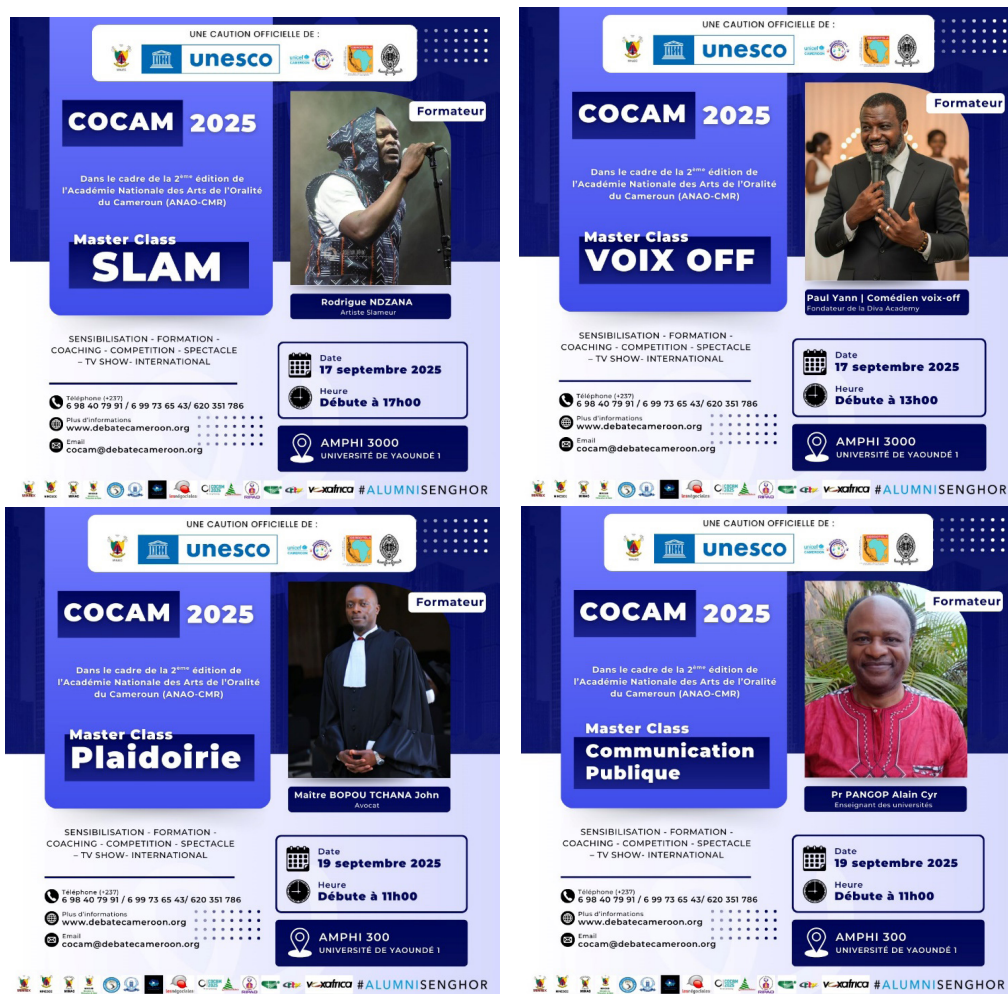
UNE CAUTION OFFICIELLE DE :
unesco

COCAM 2025

Dans le cadre de la 2ème édition de l'Académie Nationale des Arts de l'Oralité du Cameroun (ANAO-CMR)

Formateur

Master Class
SLAM

Rodrigue NDZANA
Artiste Slameur

SENSIBILISATION - FORMATION - COACHING - COMPETITION - SPECTACLE – TV SHOW- INTERNATIONAL

Téléphone (+237)
6 98 40 79 91 / 6 99 73 65 43/ 620 351 786
Plus d'informations
www.debatecameroon.org
Email
cocam@debatecameroon.org

Date
17 septembre 2025
Heure
Débute à 17h00

AMPHI 3000
UNIVERSITÉ DE YAOUNDÉ 1

voxafrica #ALUMNISENGHOR

UNE CAUTION OFFICIELLE DE :
unesco

COCAM 2025

Dans le cadre de la 2ème édition de l'Académie Nationale des Arts de l'Oralité du Cameroun (ANAO-CMR)

Formateur

Master Class
VOIX OFF

Paul Yann | Comédien voix-off
Fondateur de la Diva Academy

SENSIBILISATION - FORMATION - COACHING - COMPETITION - SPECTACLE – TV SHOW- INTERNATIONAL

Téléphone (+237)
6 98 40 79 91 / 6 99 73 65 43/ 620 351 786
Plus d'informations
www.debatecameroon.org
Email
cocam@debatecameroon.org

Date
17 septembre 2025
Heure
Débute à 13h00

AMPHI 3000
UNIVERSITÉ DE YAOUNDÉ 1

voxafrica #ALUMNISENGHOR

UNE CAUTION OFFICIELLE DE :
unesco

COCAM 2025

Dans le cadre de la 2ème édition de l'Académie Nationale des Arts de l'Oralité du Cameroun (ANAO-CMR)

Formateur

Master Class
Plaidoirie

Maître BOPOU TCHANA John
Avocat

SENSIBILISATION - FORMATION - COACHING - COMPETITION - SPECTACLE – TV SHOW- INTERNATIONAL

Téléphone (+237)
6 98 40 79 91 / 6 99 73 65 43/ 620 351 786
Plus d'informations
www.debatecameroon.org
Email
cocam@debatecameroon.org

Date
19 septembre 2025
Heure
Débute à 11h00

AMPHI 300
UNIVERSITÉ DE YAOUNDÉ 1

voxafrica #ALUMNISENGHOR

UNE CAUTION OFFICIELLE DE :
unesco

COCAM 2025

Dans le cadre de la 2ème édition de l'Académie Nationale des Arts de l'Oralité du Cameroun (ANAO-CMR)

Formateur

Master Class
Communication Publique

Pr PANGOP Alain Cyr
Enseignant des universités

SENSIBILISATION - FORMATION - COACHING - COMPETITION - SPECTACLE – TV SHOW- INTERNATIONAL

Téléphone (+237)
6 98 40 79 91 / 6 99 73 65 43/ 620 351 786
Plus d'informations
www.debatecameroon.org
Email
cocam@debatecameroon.org

Date
19 septembre 2025
Heure
Débute à 11h00

AMPHI 300
UNIVERSITÉ DE YAOUNDÉ 1

voxafrica #ALUMNISENGHOR